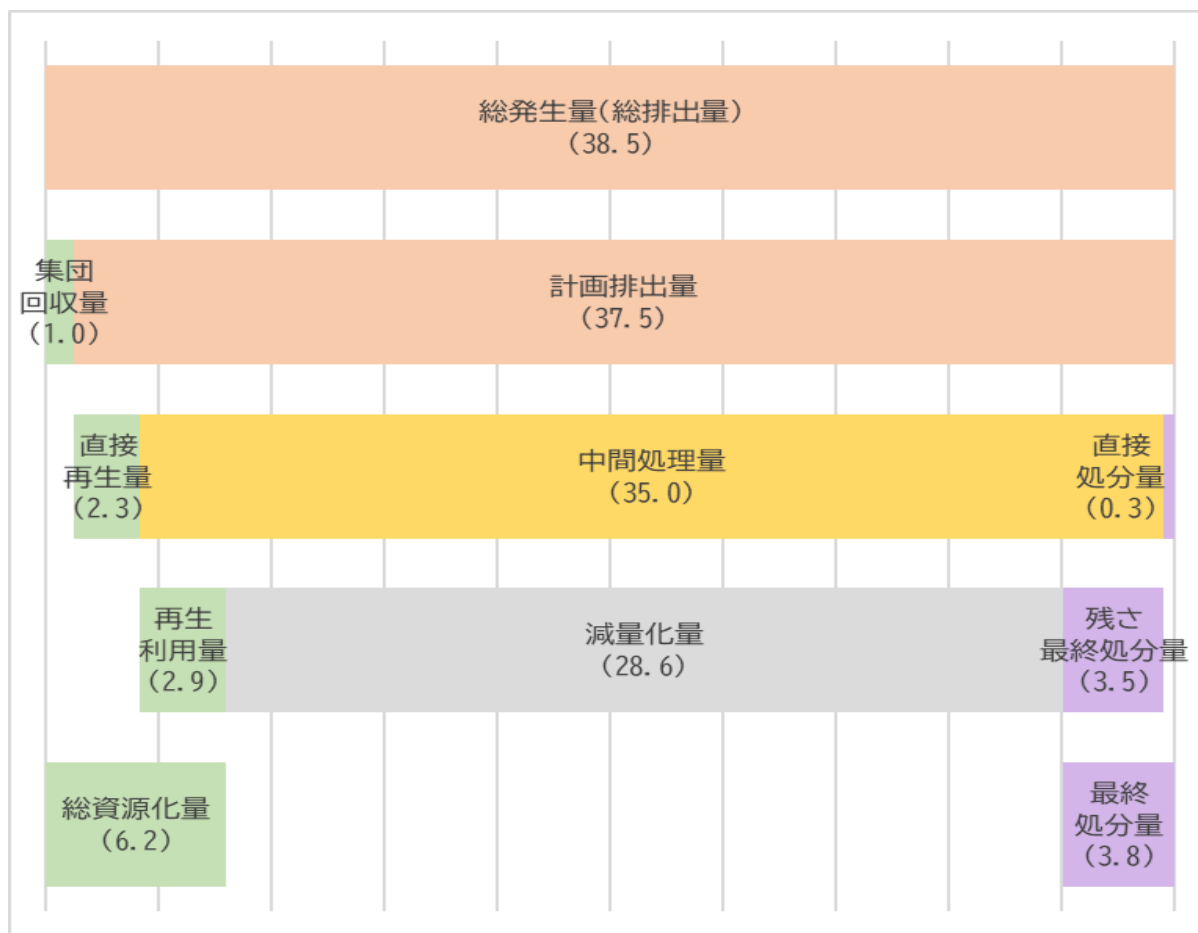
総発生量(総排出量)
(38.5)

集団
回収量
(1.0)

計画排出量
(37.5)

直接
再生量
(2.3)

中間処理量
(35.0)

直接
処分量
(0.3)

再生
利用量
(2.9)

減量化量
(28.6)

残さ
最終処分量
(3.5)

総資源化量
(6.2)

最終
処分量
(3.8)